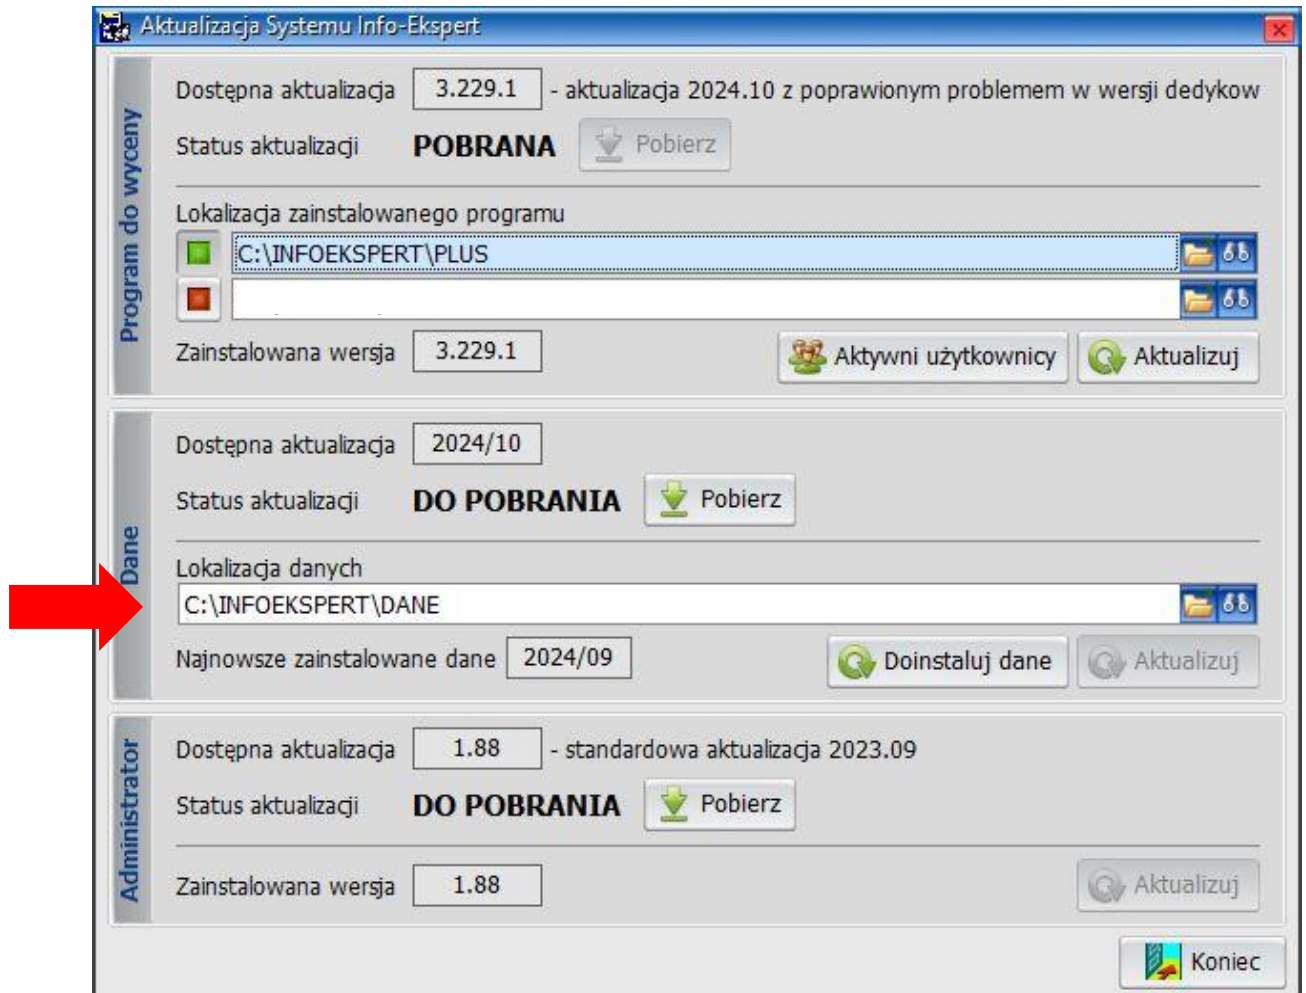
Aktualizacja Systemu Info-Ekspert

Program do wyceny

Dostępna aktualizacja 3.229.1 - aktualizacja 2024.10 z poprawionym problemem w wersji dedykow

Status aktualizacji POBRANA Pobierz

Lokalizacja zainstalowanego programu

C:\INFOEKSPERT\PLUS

Zainstalowana wersja 3.229.1 Aktywni użytkownicy Aktualizuj

Dane

Dostępna aktualizacja 2024/10

Status aktualizacji DO POBRANIA Pobierz

Lokalizacja danych

C:\INFOEKSPERT\DANE

Najnowsze zainstalowane dane 2024/09 Doinstaluj dane Aktualizuj

Administrator

Dostępna aktualizacja 1.88 - standardowa aktualizacja 2023.09

Status aktualizacji DO POBRANIA Pobierz

Zainstalowana wersja 1.88 Aktualizuj

Koniec